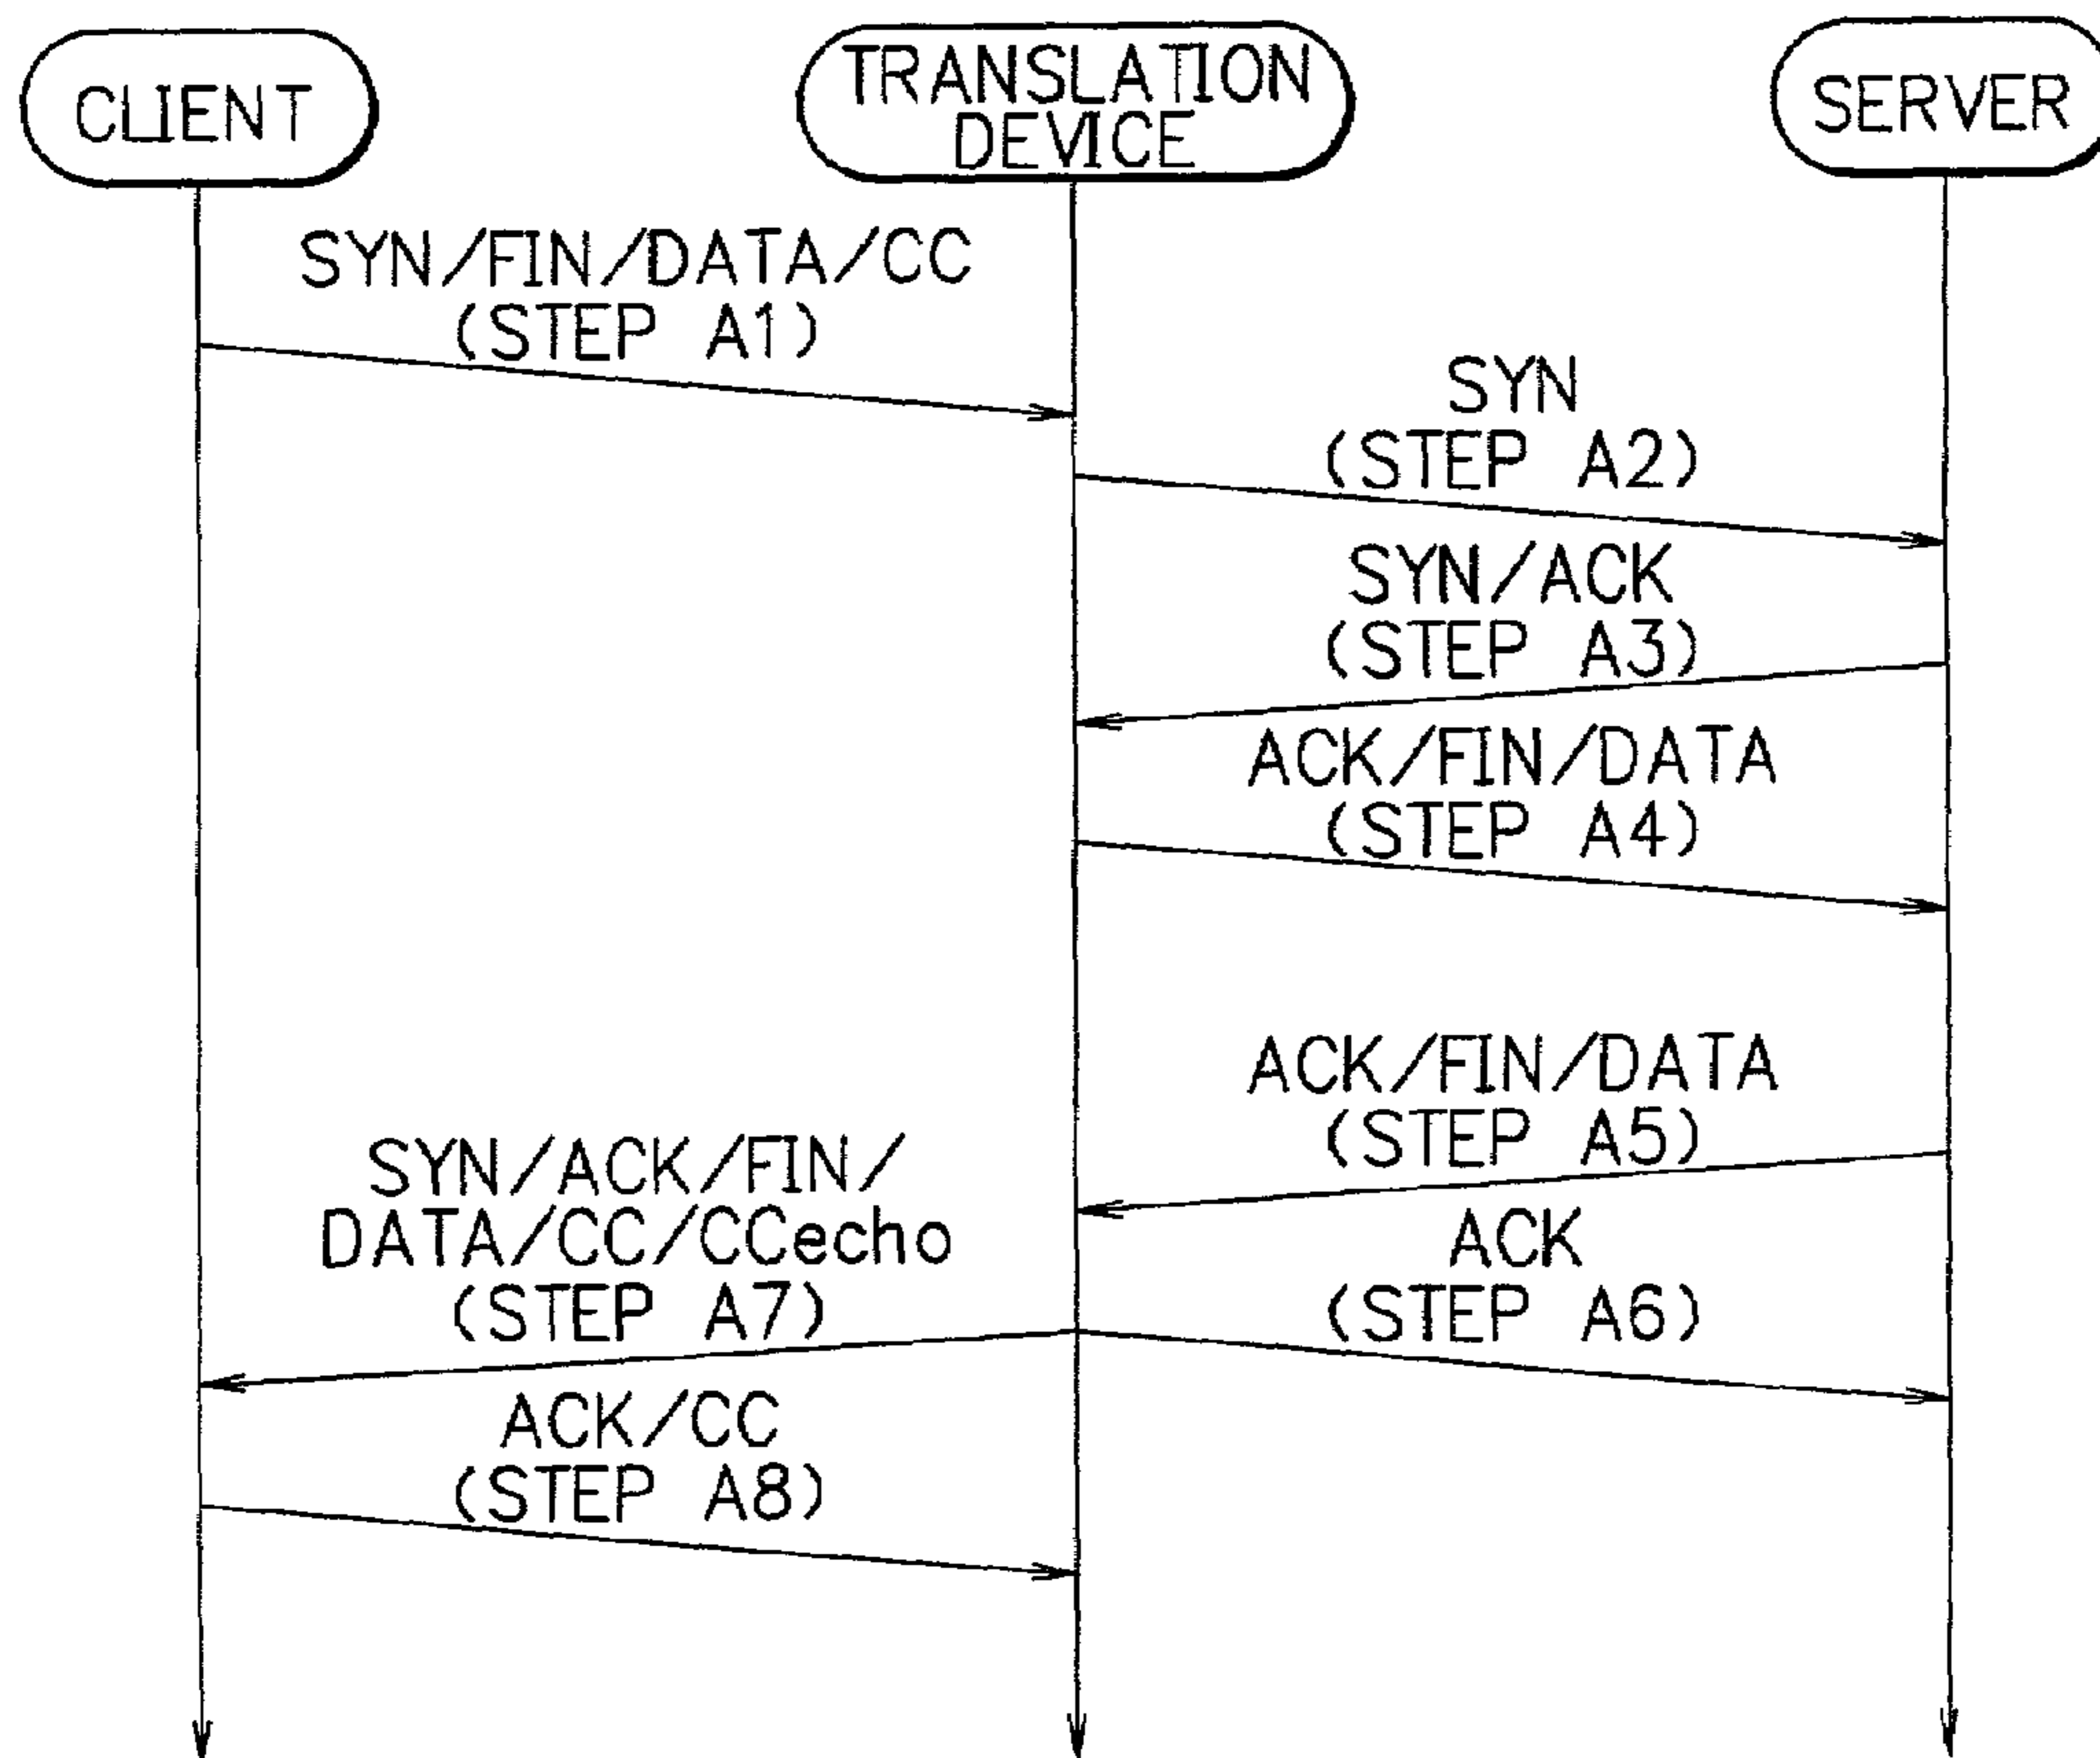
CLIENT

TRANSLATION DEVICE

SERVER

SYN/FIN/DATA/CC
(STEP A1)

SYN
(STEP A2)

SYN/ACK
(STEP A3)

ACK/FIN/DATA
(STEP A4)

ACK/FIN/DATA
(STEP A5)

SYN/ACK/FIN/
DATA/CC/CCecho
(STEP A7)

ACK
(STEP A6)

ACK/CC
(STEP A8)